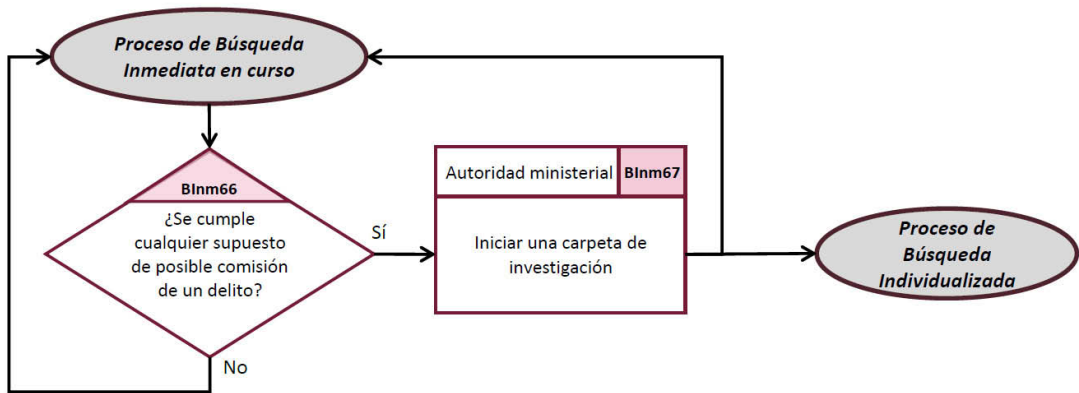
Proceso de Búsqueda Inmediata en curso

BInm66

¿Se cumple cualquier supuesto de posible comisión de un delito?

Sí

No

Autoridad ministerial

BInm67

Iniciar una carpeta de investigación

Proceso de Búsqueda Individualizada